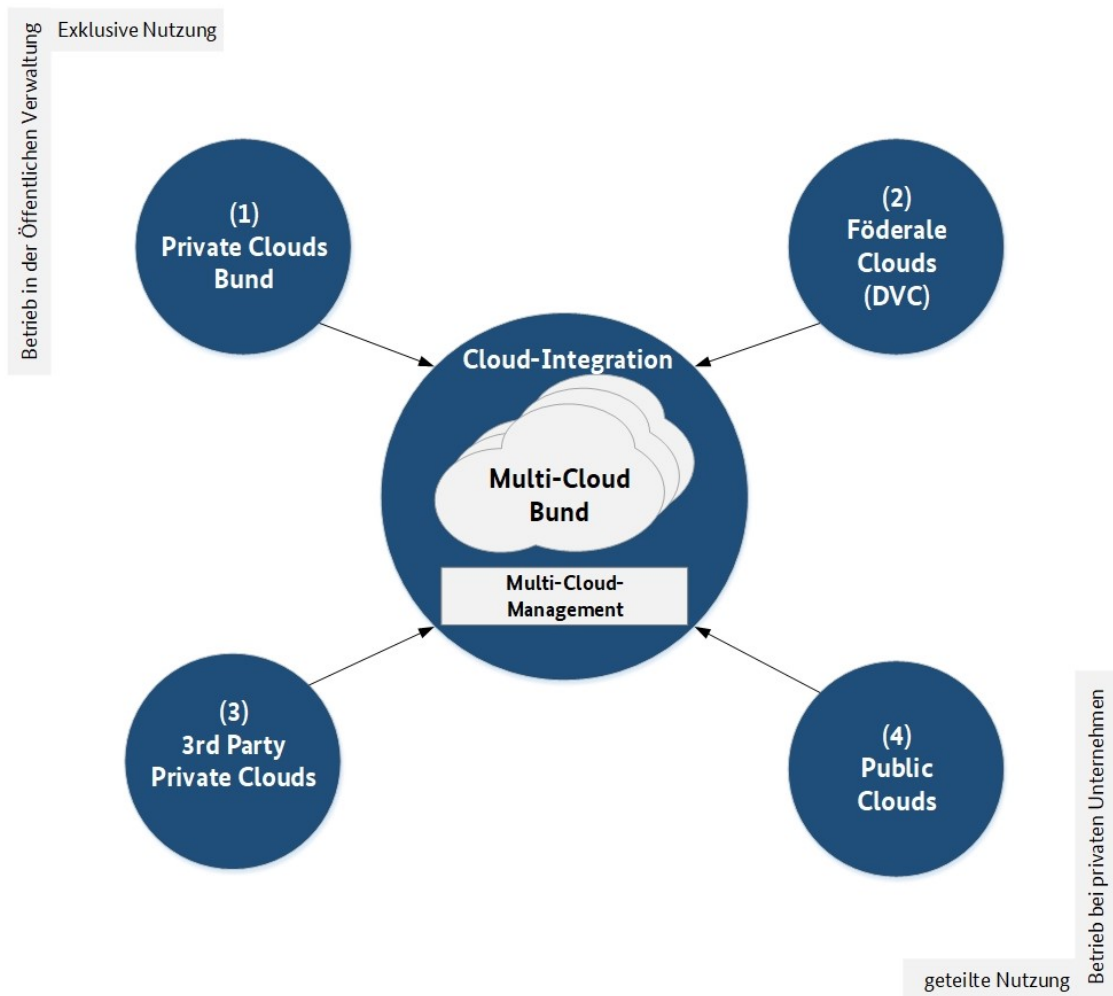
Exklusive Nutzung

Betrieb in der Öffentlichen Verwaltung

(1)
Private Clouds
Bund

(2)
Föderale
Clouds
(DVC)

Cloud-Integration

Multi-Cloud
Bund

Multi-Cloud-
Management

(3)
3rd Party
Private Clouds

(4)
Public
Clouds

Betrieb bei privaten Unternehmen

geteilte Nutzung